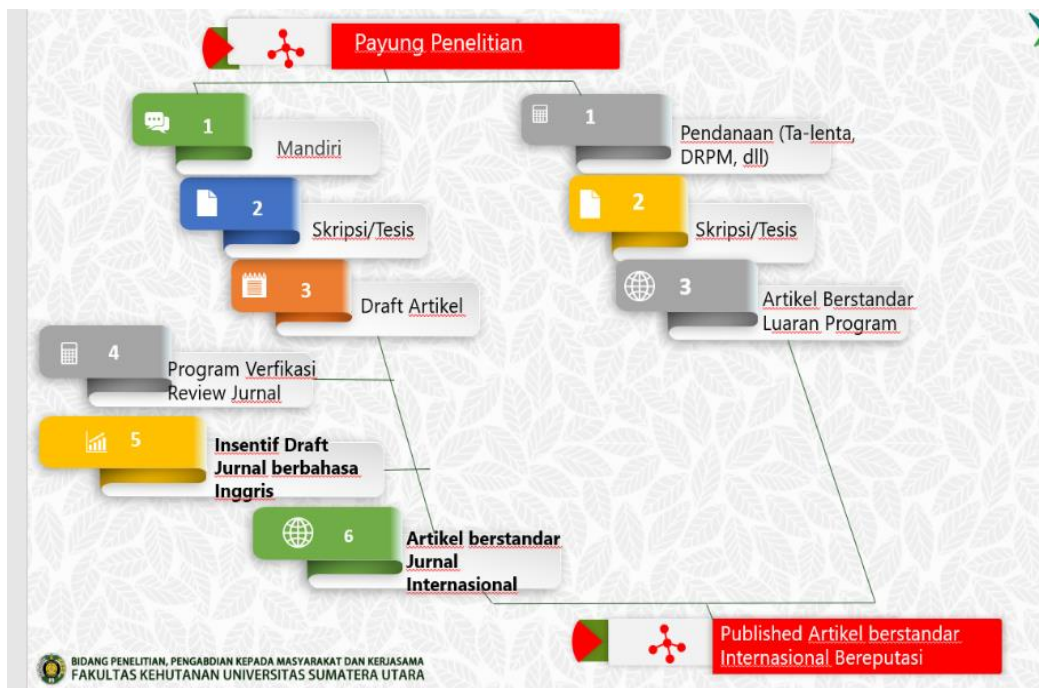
Payung Penelitian

1 Mandiri

2 Skripsi/Tesis

3 Draft Artikel

4 Program Verfikasi Review Jurnal

5 Insentif Draft Jurnal berbahasa Inggris

6 Artikel berstandar Jurnal Internasional

1 Pendanaan (Ta-lenta, DRPM, dll)

2 Skripsi/Tesis

3 Artikel Berstandar Luaran Program

Published Artikel berstandar Internasional Bereputasi

BIDANG PENELITIAN, PENGABDIAN KEPADA MASYARAKAT DAN KERJASAMA
FAKULTAS KEHUTANAN UNIVERSITAS SUMATERA UTARA